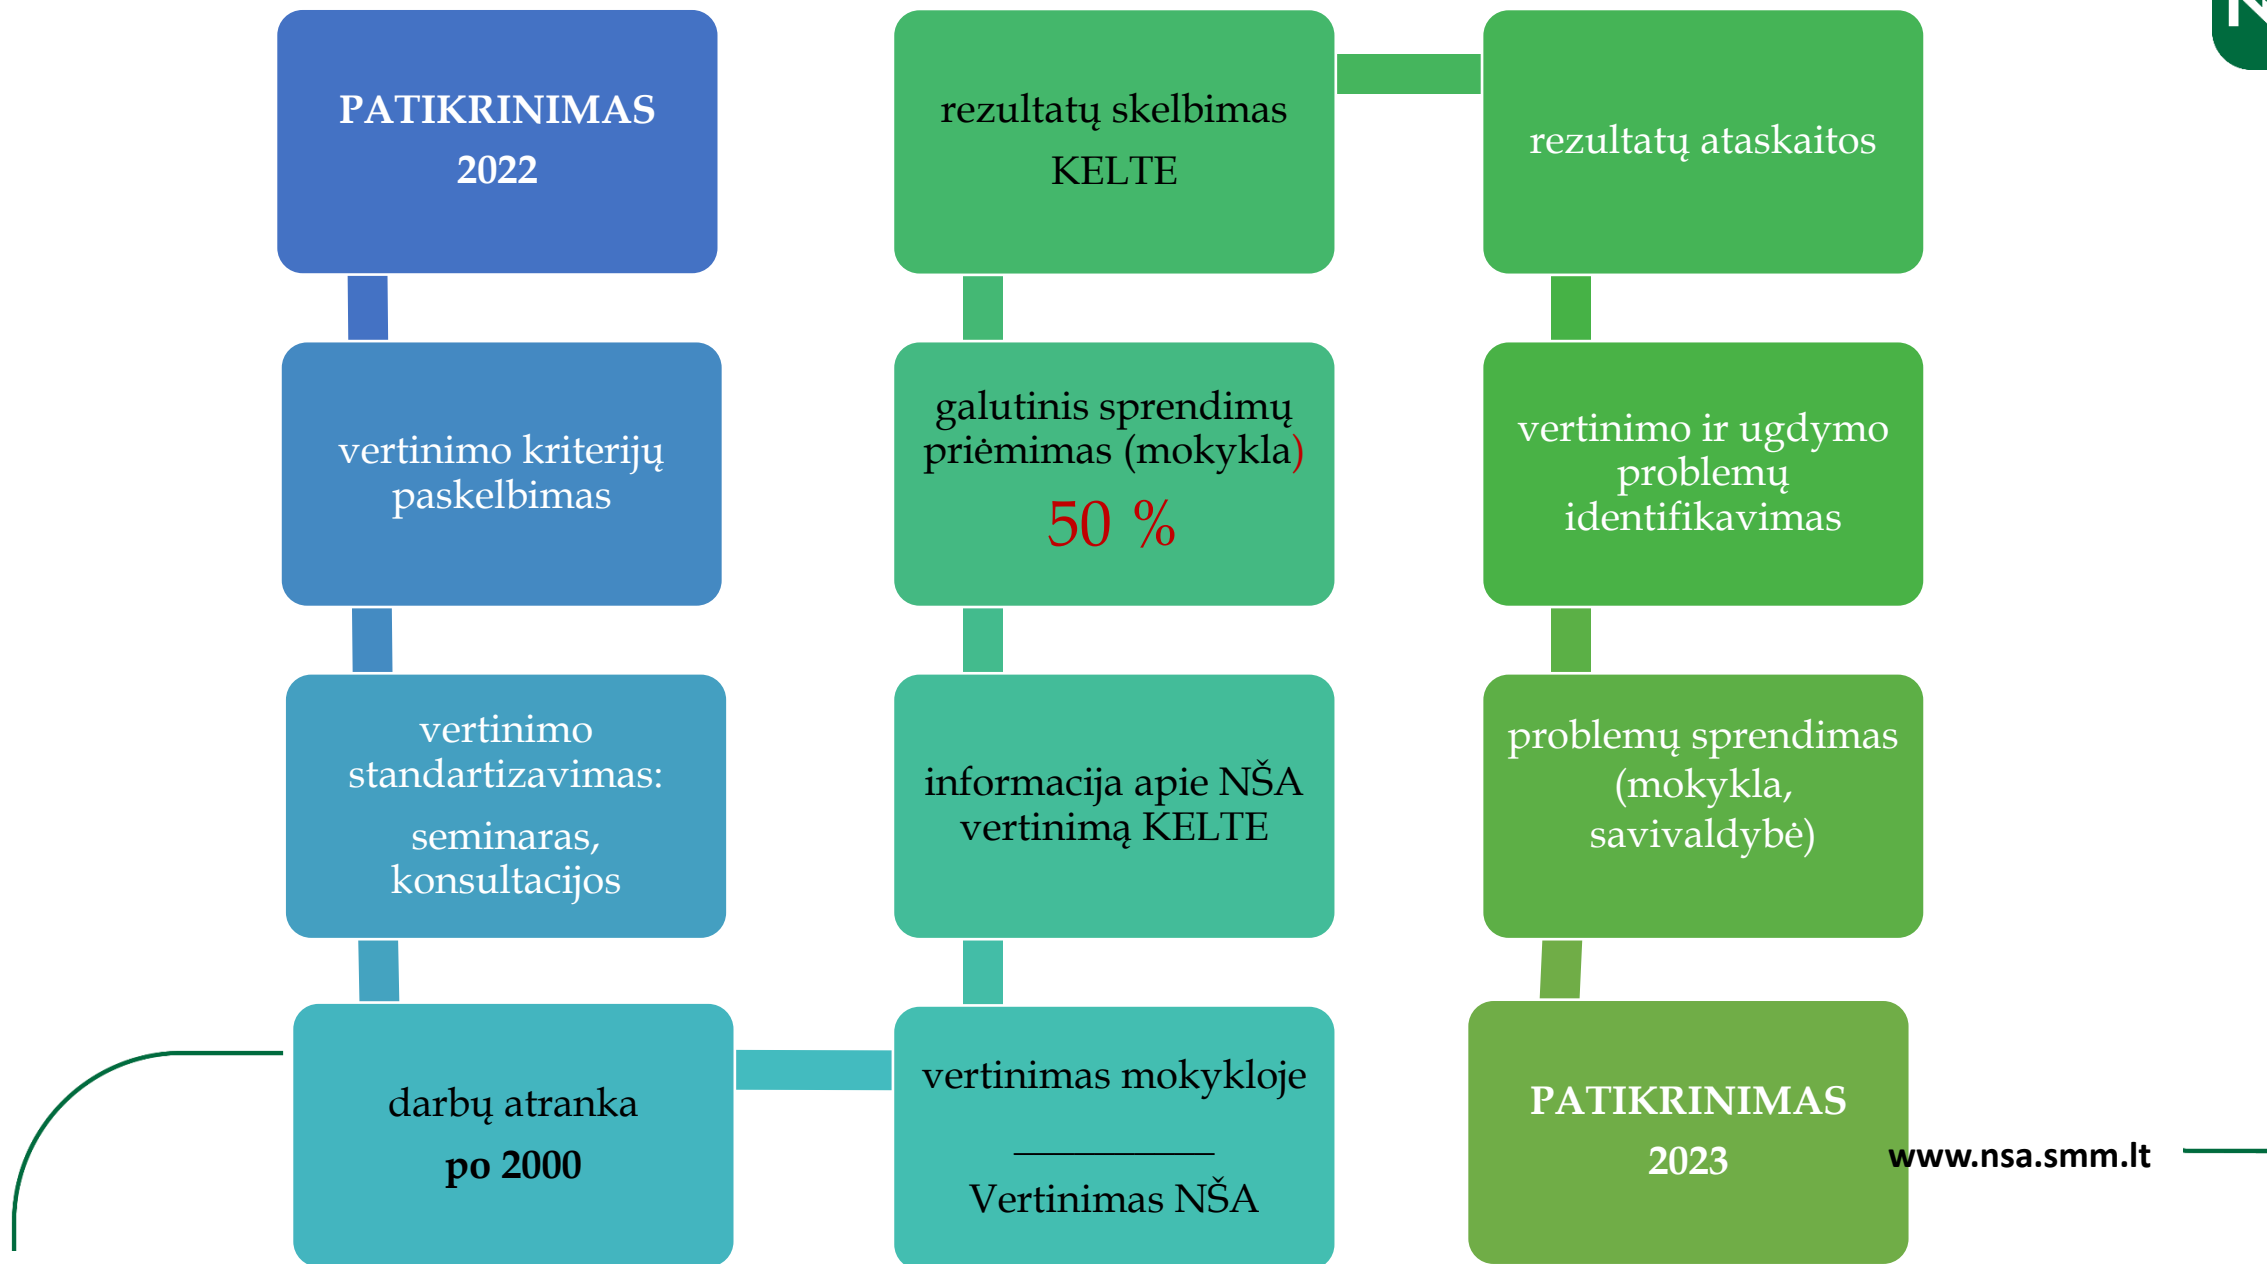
PATIKRINIMAS 2022

vertinimo kriterijų paskelbimas

vertinimo standartizavimas:

seminaras, konsultacijos

darbų atranka

po 2000

rezultatų skelbimas

KELTE

galutinis sprendimų priėmimas (mokykla)

50 %

informacija apie NŠA vertinimą KELTE

vertinimas mokykloje

Vertinimas NŠA

rezultatų ataskaitos

vertinimo ir ugdymo problemų identifikavimas

problemų sprendimas (mokykla, savivaldybė)

PATIKRINIMAS

2023

www.nsa.smm.lt